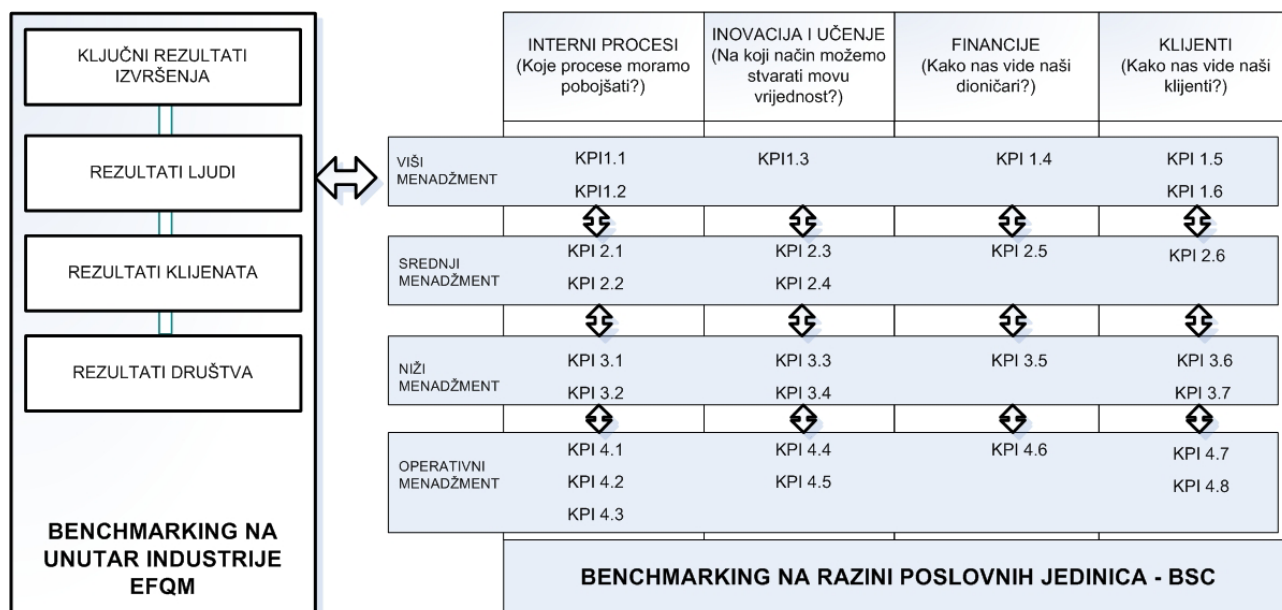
KLJUČNI REZULTATI IZVRŠENJA

REZULTATI LJUDI

REZULTATI KLIJENATA

REZULTATI DRUŠTVA

BENCHMARKING NA UNUTAR INDUSTRIJE EFQM

| | INTERNI PROCESI (Koje procese moramo pobojšati?) | INOVACIJA I UČENJE (Na koji način možemo stvarati movu vrijednost?) | FINANCIJE (Kako nas vide naši dioničari?) | KLIJENTI (Kako nas vide naši klijenti?) |
|---|---|---|---|---|
| VIŠI MENADŽMENT | KPI1.1 KPI1.2 | KPI1.3 | KPI 1.4 | KPI 1.5 KPI 1.6 |
| SREDNJI MENADŽMENT | KPI 2.1 KPI 2.2 | KPI 2.3 KPI 2.4 | KPI 2.5 | KPI 2.6 |
| NIŽI MENADŽMENT | KPI 3.1 KPI 3.2 | KPI 3.3 KPI 3.4 | KPI 3.5 | KPI 3.6 KPI 3.7 |
| OPERATIVNI MENADŽMENT | KPI 4.1 KPI 4.2 KPI 4.3 | KPI 4.4 KPI 4.5 | KPI 4.6 | KPI 4.7 KPI 4.8 |

BENCHMARKING NA RAZINI POSLOVNIH JEDINICA - BSC